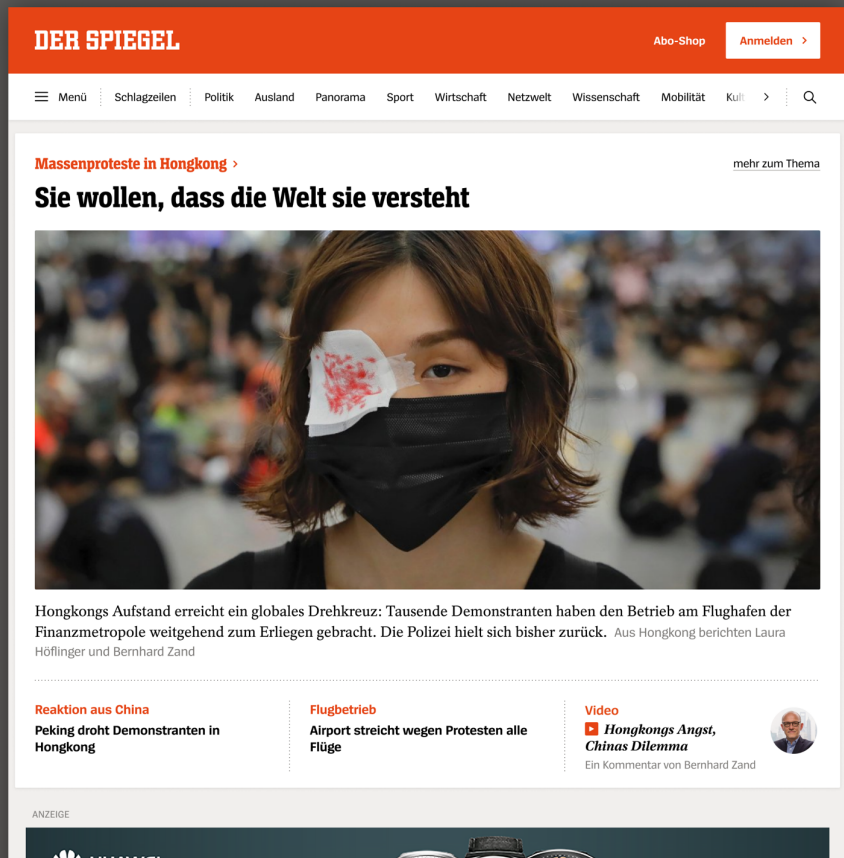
DER SPIEGEL

Abo-Shop

Anmelden >

Menü Schlagzeilen Politik Ausland Panorama Sport Wirtschaft Netzwelt Wissenschaft Mobilität Kul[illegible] >

Massenproteste in Hongkong >

mehr zum Thema

Sie wollen, dass die Welt sie versteht

Hongkongs Aufstand erreicht ein globales Drehkreuz: Tausende Demonstranten haben den Betrieb am Flughafen der Finanzmetropole weitgehend zum Erliegen gebracht. Die Polizei hielt sich bisher zurück. Aus Hongkong berichten Laura Höflinger und Bernhard Zand

Reaktion aus China
Peking droht Demonstranten in Hongkong

Flugbetrieb
Airport streicht wegen Protesten alle Flüge

Video
Hongkongs Angst, Chinas Dilemma
Ein Kommentar von Bernhard Zand

ANZEIGE

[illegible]